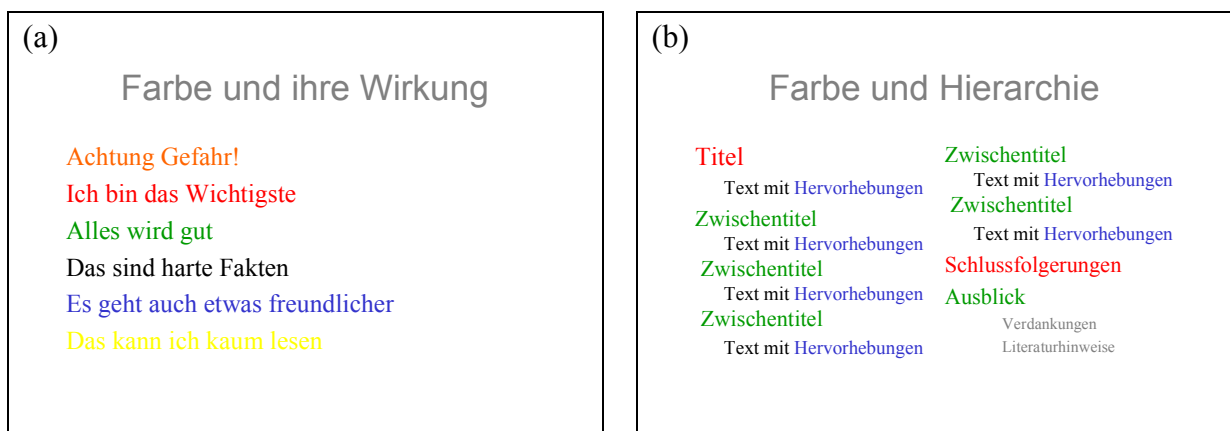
(a)

Farbe und ihre Wirkung

Achtung Gefahr!
Ich bin das Wichtigste
Alles wird gut
Das sind harte Fakten
Es geht auch etwas freundlicher
Das kann ich kaum lesen

(b)

Farbe und Hierarchie

Titel
Text mit Hervorhebungen
Zwischentitel
Text mit Hervorhebungen
Zwischentitel
Text mit Hervorhebungen
Zwischentitel
Text mit Hervorhebungen

Zwischentitel
Text mit Hervorhebungen
Zwischentitel
Text mit Hervorhebungen
Schlussfolgerungen
Ausblick
Verdankungen
Literaturhinweise